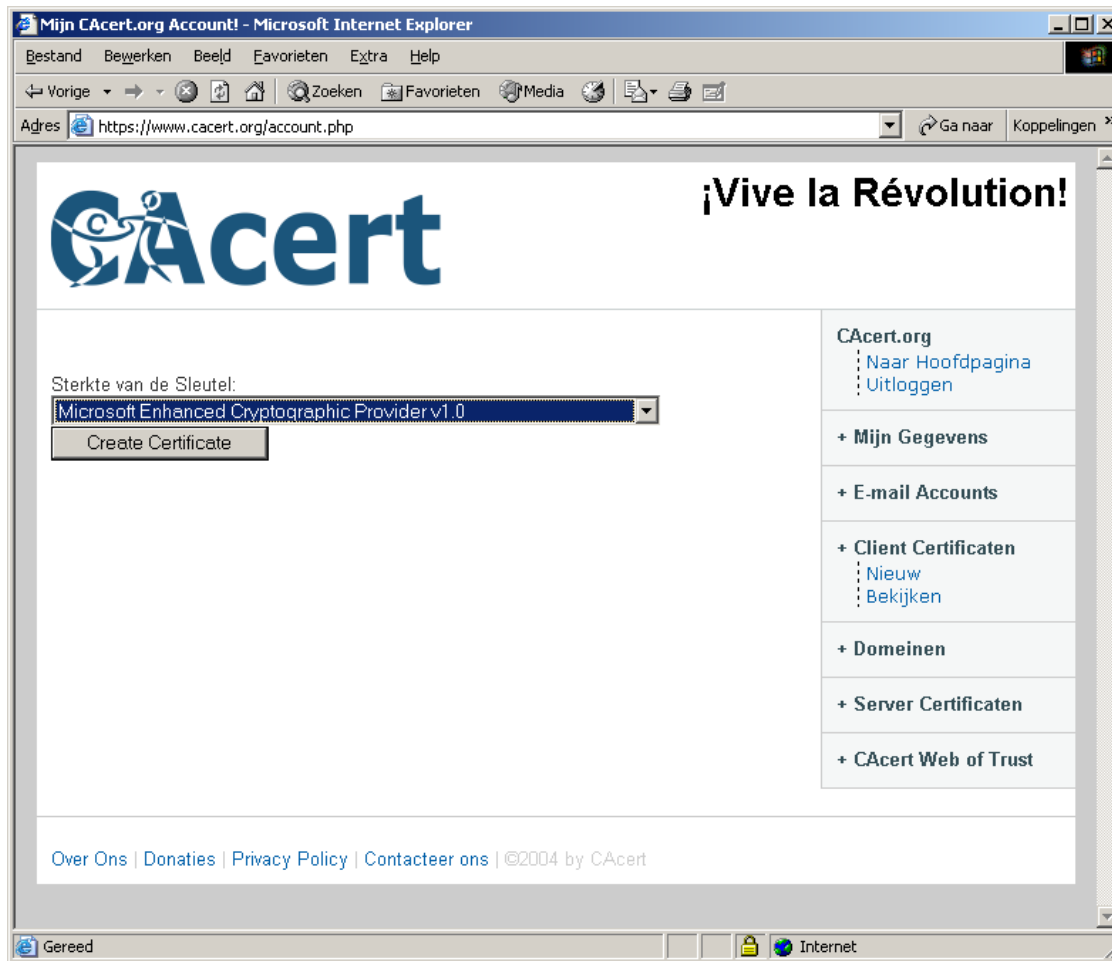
Mijn CAcert.org Account! - Microsoft Internet Explorer

Bestand Bewerken Beeld Favorieten Extra Help

Vorige Zoeken Favorieten Media

Adres https://www.cacert.org/account.php Ga naar Koppelingen

CAcert

¡Vive la Révolution!

Sterkte van de Sleutel:
Microsoft Enhanced Cryptographic Provider v1.0
Create Certificate

CAcert.org
Naar Hoofdpagina
Uitloggen

+ Mijn Gegevens

+ E-mail Accounts

+ Client Certificaten
Nieuw
Bekijken

+ Domeinen

+ Server Certificaten

+ CAcert Web of Trust

Over Ons | Donaties | Privacy Policy | Contacteer ons | ©2004 by CAcert

Gereed Internet